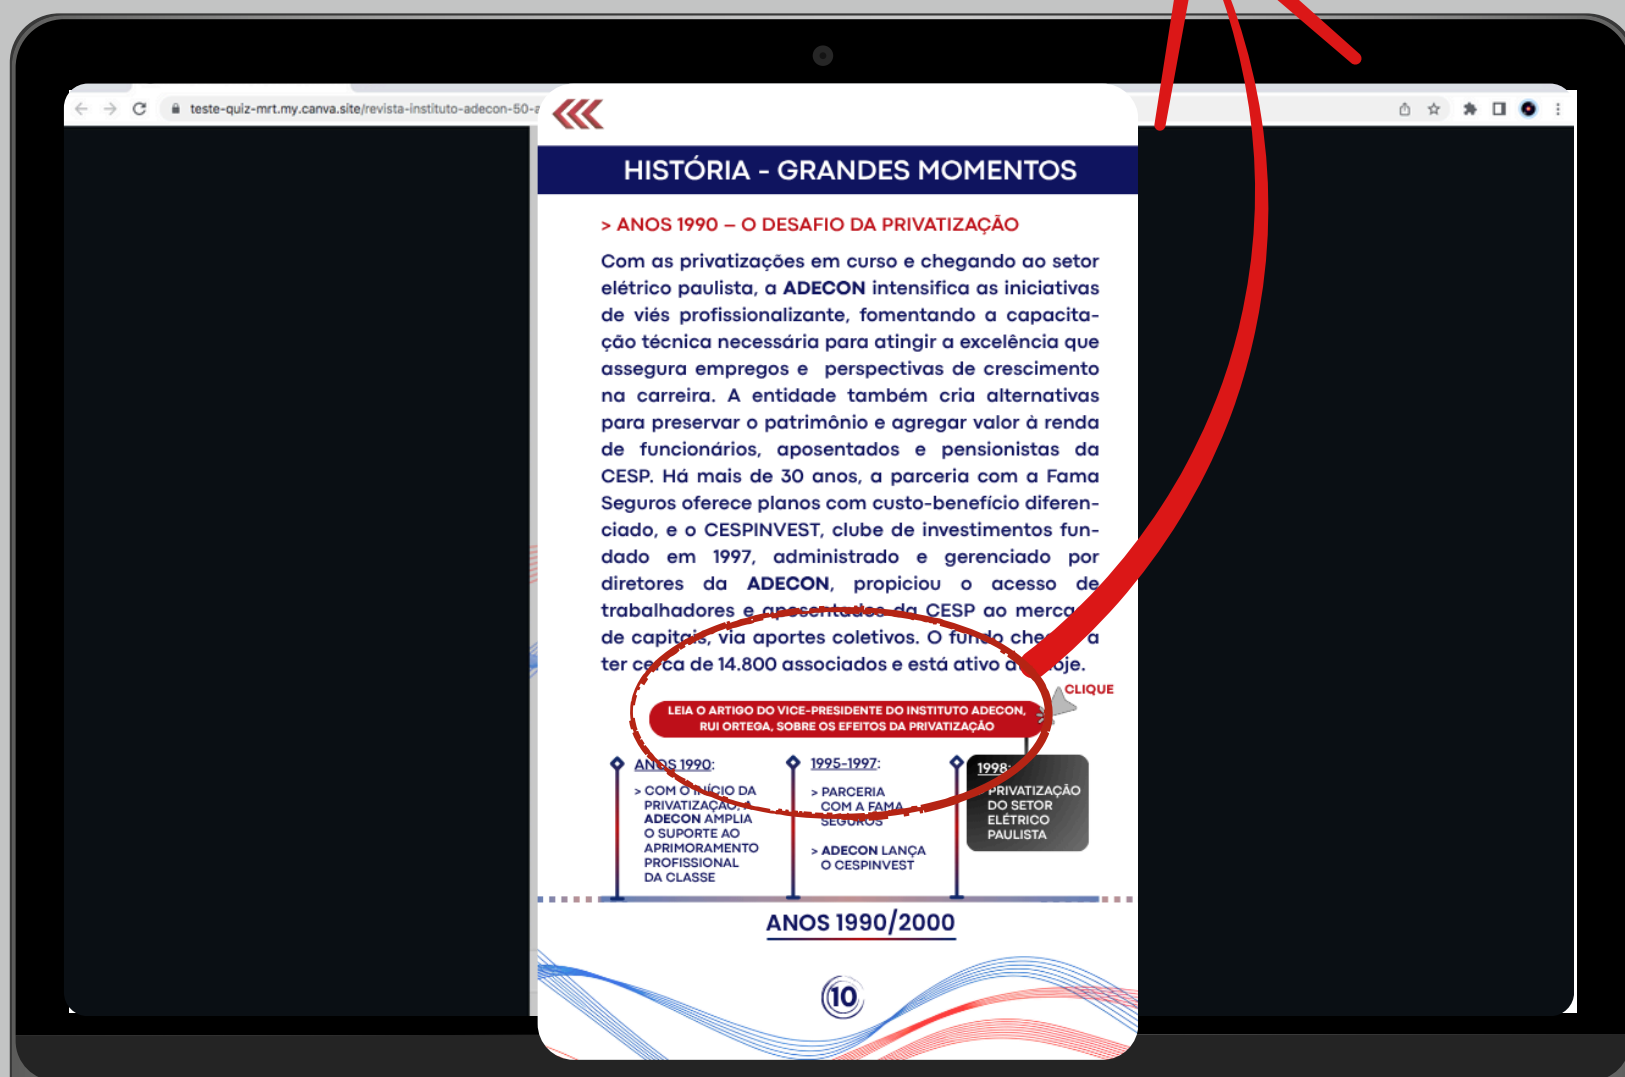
teste-quiz-mrt.my.canva.site/revista-instituto-adecon-50-

HISTÓRIA - GRANDES MOMENTOS

> ANOS 1990 – O DESAFIO DA PRIVATIZAÇÃO

Com as privatizações em curso e chegando ao setor elétrico paulista, a ADECON intensifica as iniciativas de viés profissionalizante, fomentando a capacitação técnica necessária para atingir a excelência que assegura empregos e perspectivas de crescimento na carreira. A entidade também cria alternativas para preservar o patrimônio e agregar valor à renda de funcionários, aposentados e pensionistas da CESP. Há mais de 30 anos, a parceria com a Fama Seguros oferece planos com custo-benefício diferenciado, e o CESPINVEST, clube de investimentos fundado em 1997, administrado e gerenciado por diretores da ADECON, propiciou o acesso de trabalhadores e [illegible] da CESP ao merca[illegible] de capit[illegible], via aportes coletivos. O fu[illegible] che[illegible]a ter ce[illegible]ca de 14.800 associados e está ativo a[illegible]oje.

CLIQUE

LEIA O ARTIGO DO VICE-PRESIDENTE DO INSTITUTO ADECON, RUI ORTEGA, SOBRE OS EFEITOS DA PRIVATIZAÇÃO

ANOS 1990:
> COM O INÍCIO DA PRIVATIZAÇÃO, A ADECON AMPLIA O SUPORTE AO APRIMORAMENTO PROFISSIONAL DA CLASSE

1995-1997:
> PARCERIA COM A FAMA SEGUROS
> ADECON LANÇA O CESPINVEST

1998:
PRIVATIZAÇÃO DO SETOR ELÉTRICO PAULISTA

ANOS 1990/2000

10